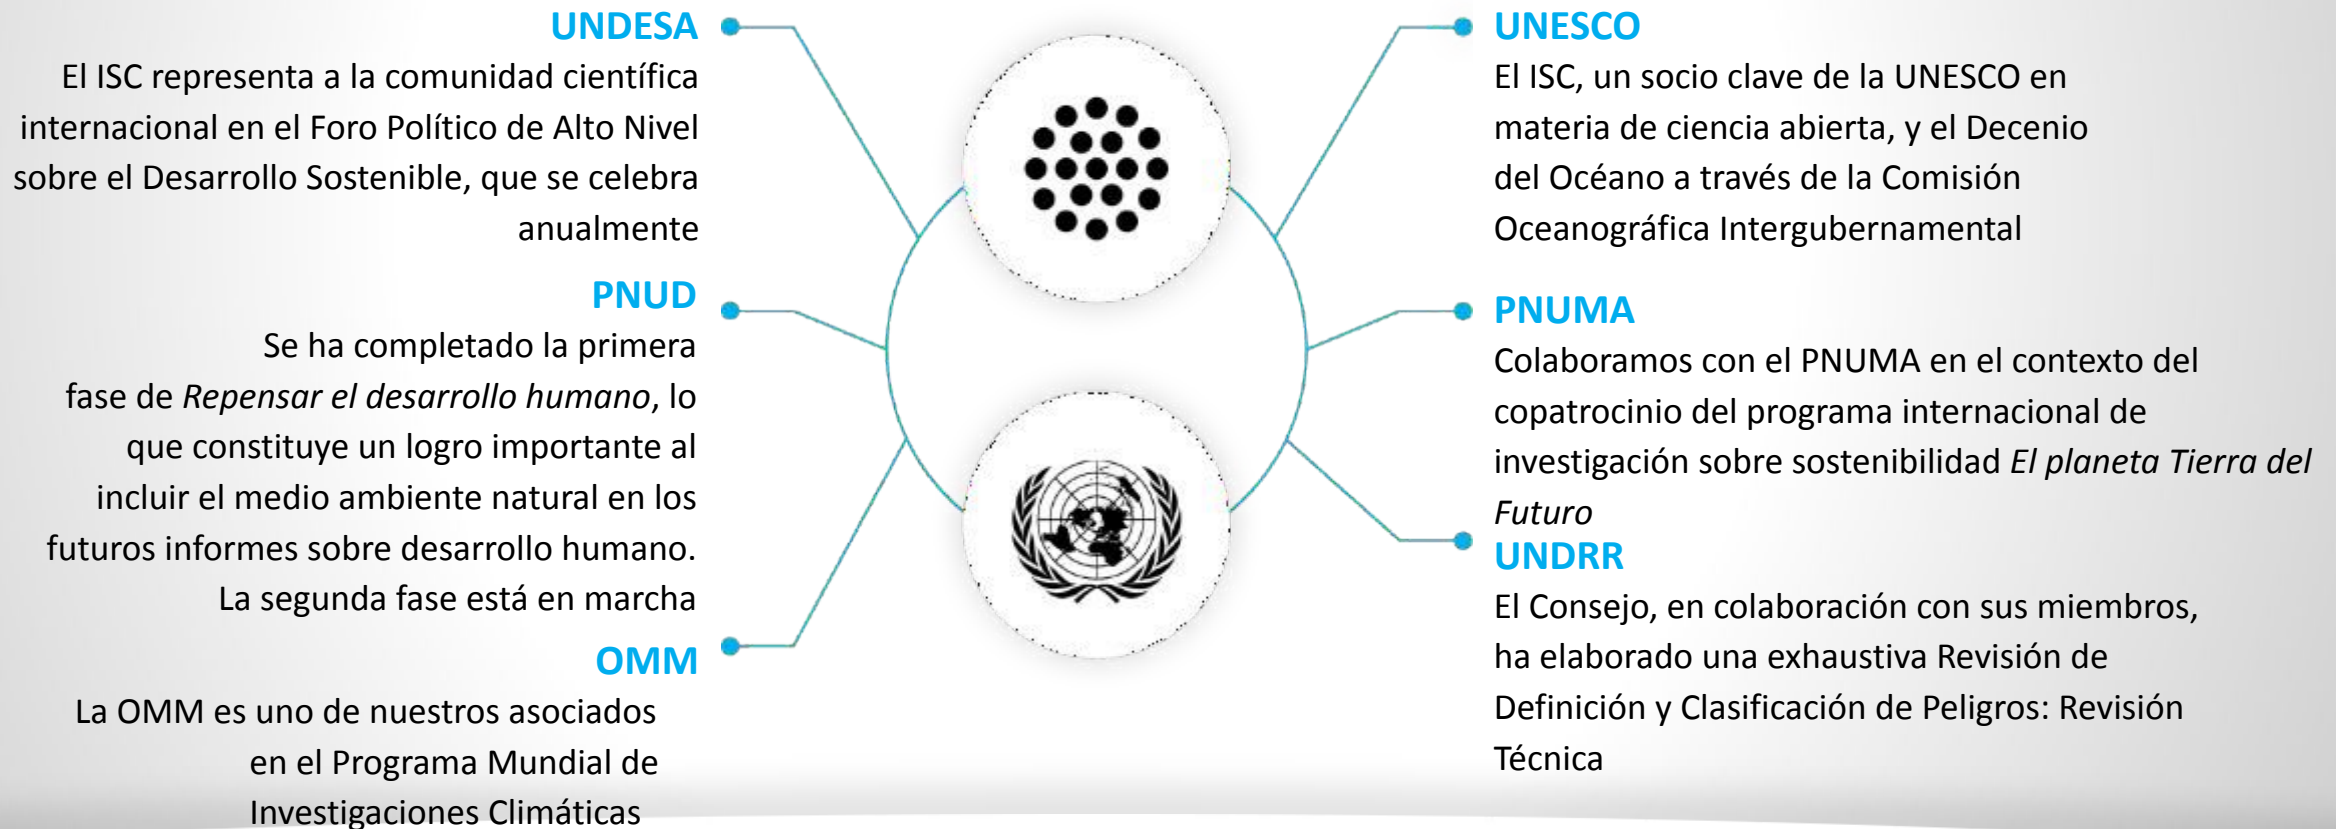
UNDESA
El ISC representa a la comunidad científica internacional en el Foro Político de Alto Nivel sobre el Desarrollo Sostenible, que se celebra anualmente

PNUD
Se ha completado la primera fase de *Repensar el desarrollo humano*, lo que constituye un logro importante al incluir el medio ambiente natural en los futuros informes sobre desarrollo humano. La segunda fase está en marcha

OMM
La OMM es uno de nuestros asociados en el Programa Mundial de Investigaciones Climáticas

UNESCO
El ISC, un socio clave de la UNESCO en materia de ciencia abierta, y el Decenio del Océano a través de la Comisión Oceanográfica Intergubernamental

PNUMA
Colaboramos con el PNUMA en el contexto del copatrocinio del programa internacional de investigación sobre sostenibilidad *El planeta Tierra del Futuro*

UNDRR
El Consejo, en colaboración con sus miembros, ha elaborado una exhaustiva Revisión de Definición y Clasificación de Peligros: Revisión Técnica